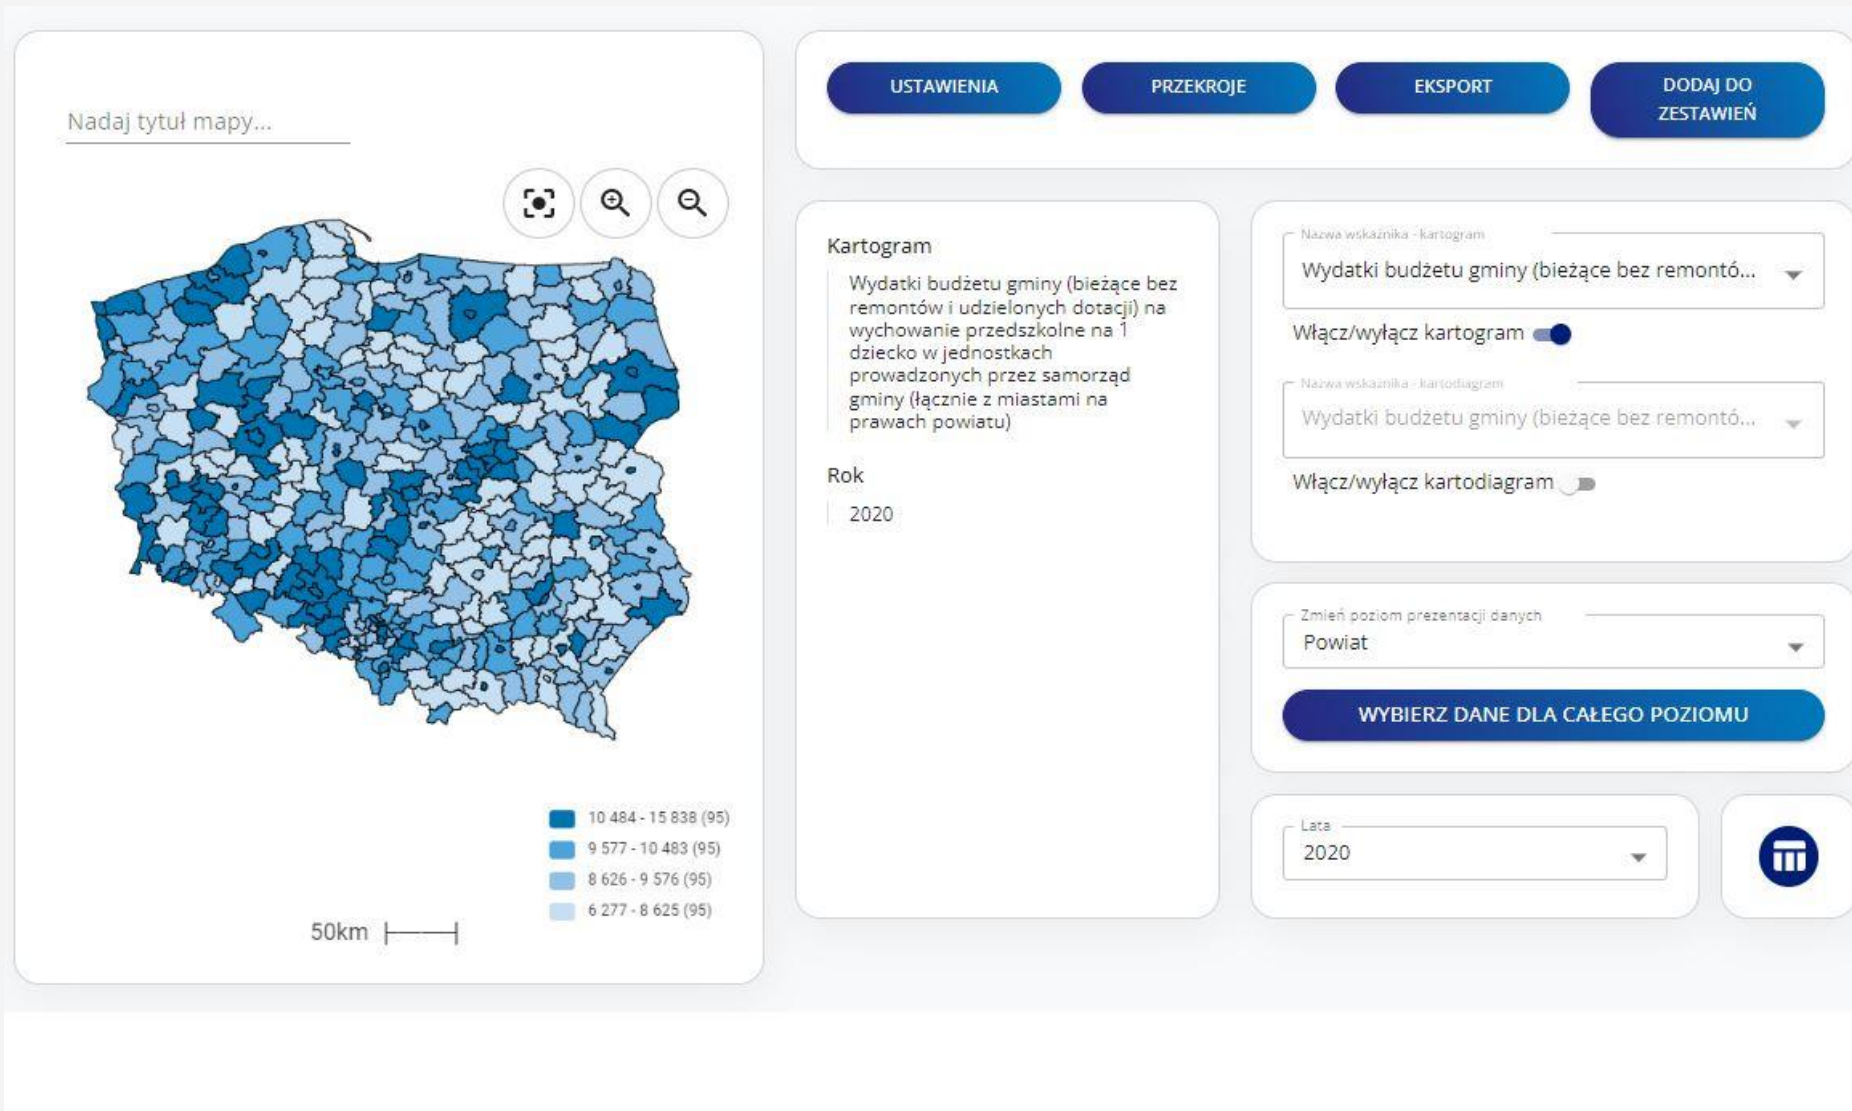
Nadaj tytuł mapy...

10 484 - 15 838 (95)
9 577 - 10 483 (95)
8 626 - 9 576 (95)
6 277 - 8 625 (95)

50km

USTAWIENIA

PRZEKROJE

EKSPORT

DODAJ DO ZESTAWIEŃ

Kartogram

Wydatki budżetu gminy (bieżące bez remontów i udzielonych dotacji) na wychowanie przedszkolne na 1 dziecko w jednostkach prowadzonych przez samorząd gminy (łącznie z miastami na prawach powiatu)

Rok

2020

Nazwa wskaźnika - kartogram
Wydatki budżetu gminy (bieżące bez remontó...

Włącz/wyłącz kartogram

Nazwa wskaźnika - kartodiagram
Wydatki budżetu gminy (bieżące bez remontó...

Włącz/wyłącz kartodiagram

Zmień poziom prezentacji danych
Powiat

WYBIERZ DANE DLA CAŁEGO POZIOMU

Lata
2020